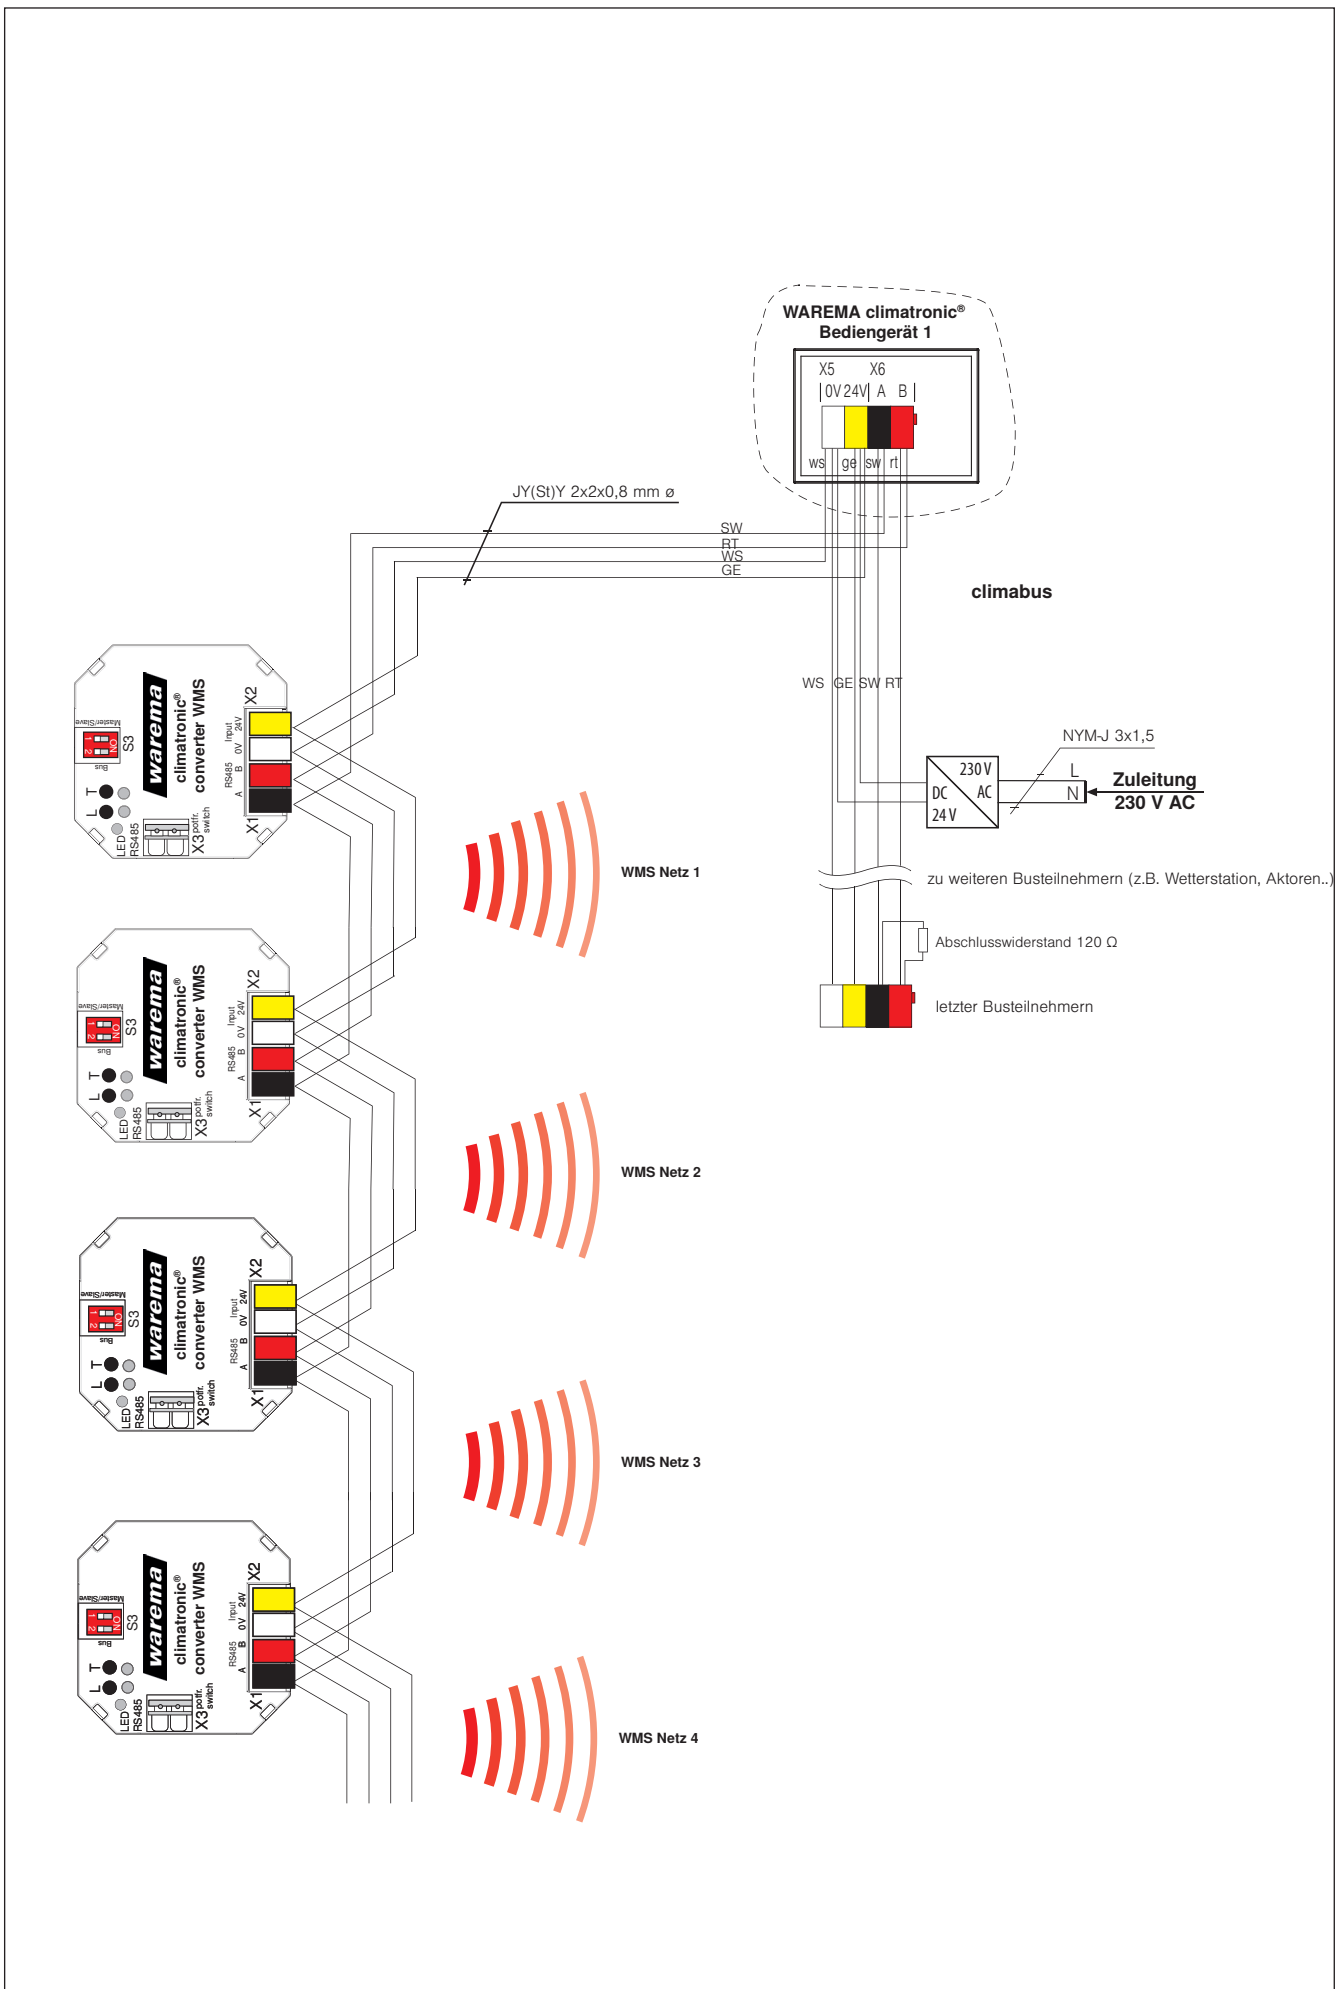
WAREMA climatronic®
Bediengerät 1

X5 X6
0V 24V A B
ws ge sw rt

JY(St)Y 2x2x0,8 mm ø

SW
RT
WS
GE

climabus

WS GE SW RT

NYM-J 3x1,5

230 V
DC AC
24 V

L
N

Zuleitung
230 V AC

zu weiteren Busteilnehmern (z.B. Wetterstation, Aktoren..)

Abschlusswiderstand 120 Ω

letzter Busteilnehmern

warema climatronic® converter WMS
X2 Input 24V 0V RS485 B A X1
S3 ON 1 2 Master/Slave Bus
T L LED RS485 X3 potfr. switch

WMS Netz 1

warema climatronic® converter WMS
X2 Input 24V 0V RS485 B A X1
S3 ON 1 2 Master/Slave Bus
T L LED RS485 X3 potfr. switch

WMS Netz 2

warema climatronic® converter WMS
X2 Input 24V 0V RS485 B A X1
S3 ON 1 2 Master/Slave Bus
T L LED RS485 X3 potfr. switch

WMS Netz 3

warema climatronic® converter WMS
X2 Input 24V 0V RS485 B A X1
S3 ON 1 2 Master/Slave Bus
T L LED RS485 X3 potfr. switch

WMS Netz 4